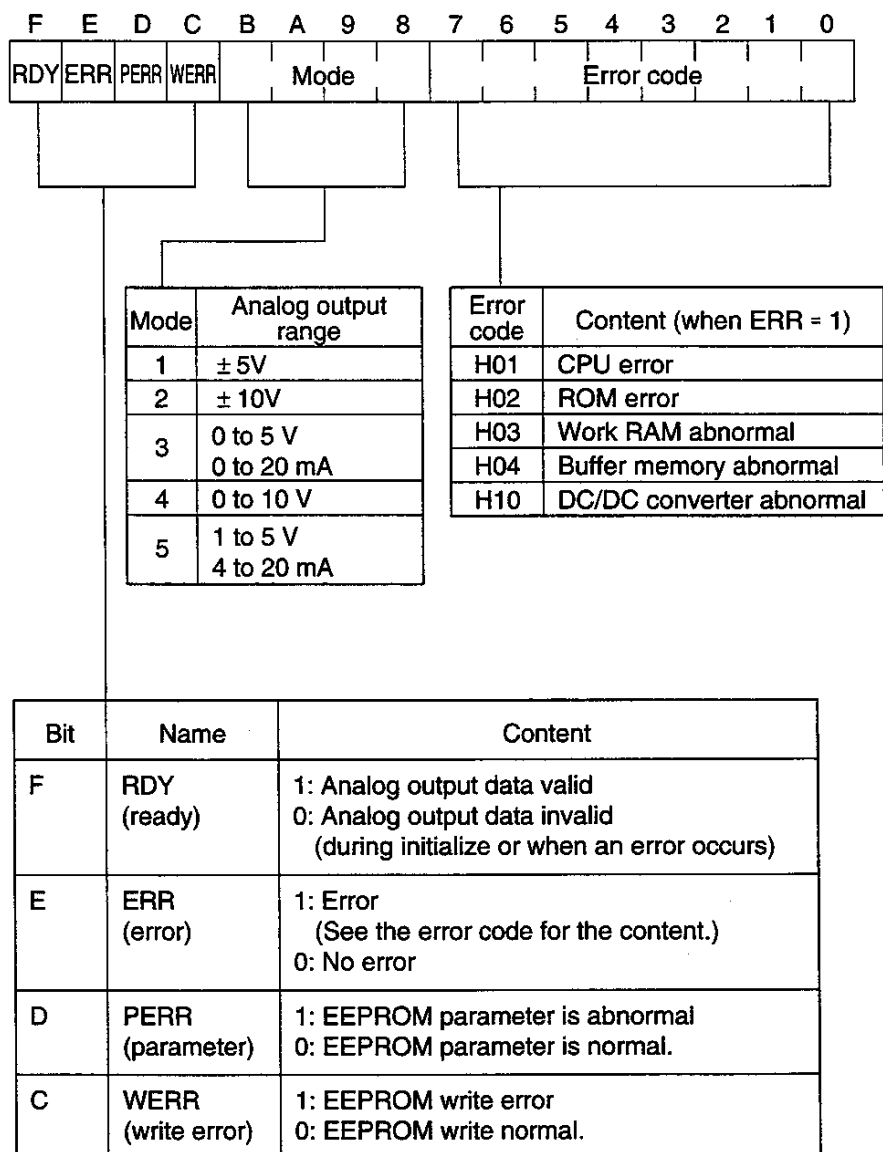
F E D C B A 9 8 7 6 5 4 3 2 1 0

RDY ERR PERR WERR Mode Error code

| Mode | Analog output range |
|---|---|
| 1 | ± 5V |
| 2 | ± 10V |
| 3 | 0 to 5 V<br>0 to 20 mA |
| 4 | 0 to 10 V |
| 5 | 1 to 5 V<br>4 to 20 mA |

| Error code | Content (when ERR = 1) |
|---|---|
| H01 | CPU error |
| H02 | ROM error |
| H03 | Work RAM abnormal |
| H04 | Buffer memory abnormal |
| H10 | DC/DC converter abnormal |

| Bit | Name | Content |
|---|---|---|
| F | RDY<br>(ready) | 1: Analog output data valid<br>0: Analog output data invalid<br>(during initialize or when an error occurs) |
| E | ERR<br>(error) | 1: Error<br>(See the error code for the content.)<br>0: No error |
| D | PERR<br>(parameter) | 1: EEPROM parameter is abnormal<br>0: EEPROM parameter is normal. |
| C | WERR<br>(write error) | 1: EEPROM write error<br>0: EEPROM write normal. |